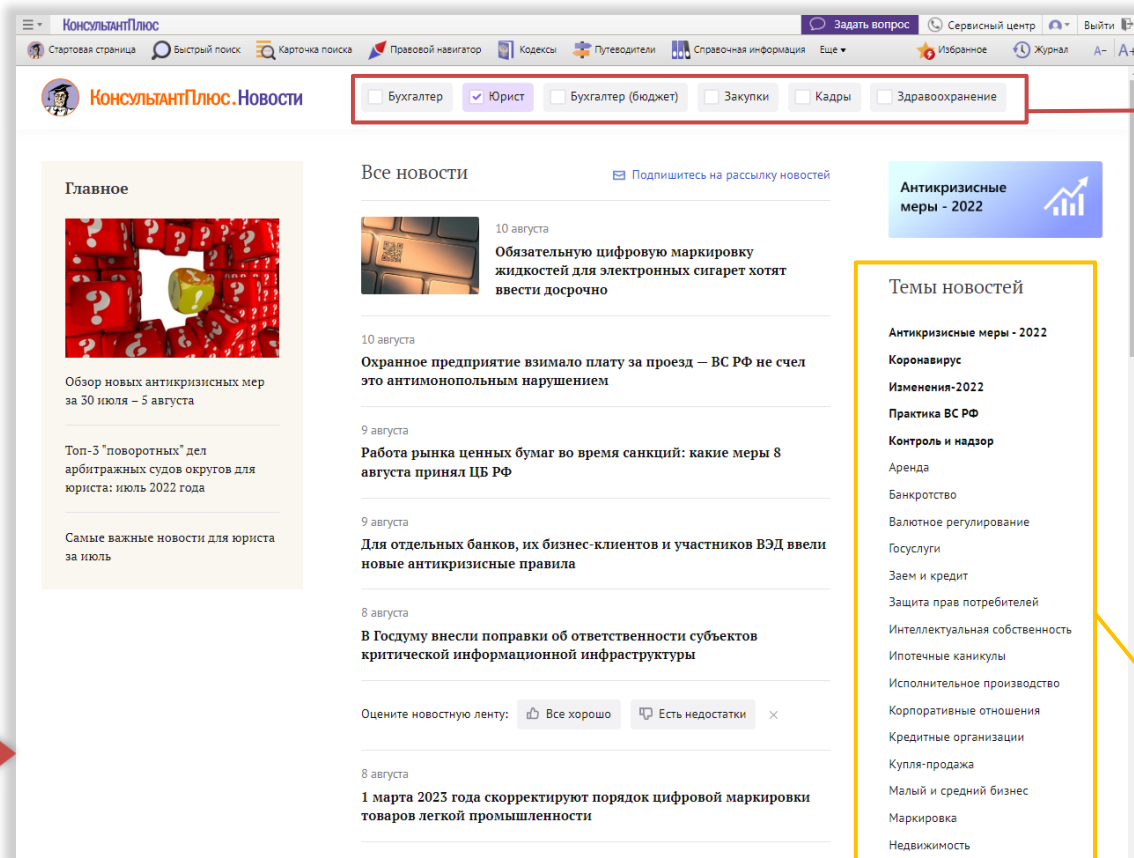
КонсультантПлюс
Задать вопрос
Сервисный центр
Выйти

Стартовая страница
Быстрый поиск
Карточка поиска
Правовой навигатор
Кодексы
Путеводители
Справочная информация
Еще
Избранное
Журнал
A-

КонсультантПлюс.Новости

Бухгалтер
Юрист
Бухгалтер (бюджет)
Закупки
Кадры
Здравоохранение

Главное

Обзор новых антикризисных мер за 30 июля – 5 августа

Топ-3 "поворотных" дел арбитражных судов округов для юриста: июль 2022 года

Самые важные новости для юриста за июль

Все новости
Подпишитесь на рассылку новостей

10 августа
Обязательную цифровую маркировку жидкостей для электронных сигарет хотят ввести досрочно

10 августа
Охранное предприятие взимало плату за проезд — ВС РФ не счел это антимонопольным нарушением

9 августа
Работа рынка ценных бумаг во время санкций: какие меры 8 августа принял ЦБ РФ

9 августа
Для отдельных банков, их бизнес-клиентов и участников ВЭД ввели новые антикризисные правила

8 августа
В Госдуму внесли поправки об ответственности субъектов критической информационной инфраструктуры

Оцените новостную ленту:
Все хорошо
Есть недостатки
×

8 августа
1 марта 2023 года скорректируют порядок цифровой маркировки товаров легкой промышленности

Антикризисные меры - 2022

Темы новостей

Антикризисные меры - 2022
Коронавирус
Изменения-2022
Практика ВС РФ
Контроль и надзор
Аренда
Банкротство
Валютное регулирование
Госуслуги
Заем и кредит
Защита прав потребителей
Интеллектуальная собственность
Ипотечные каникулы
Исполнительное производство
Корпоративные отношения
Кредитные организации
Купля-продажа
Малый и средний бизнес
Маркировка
Недвижимость